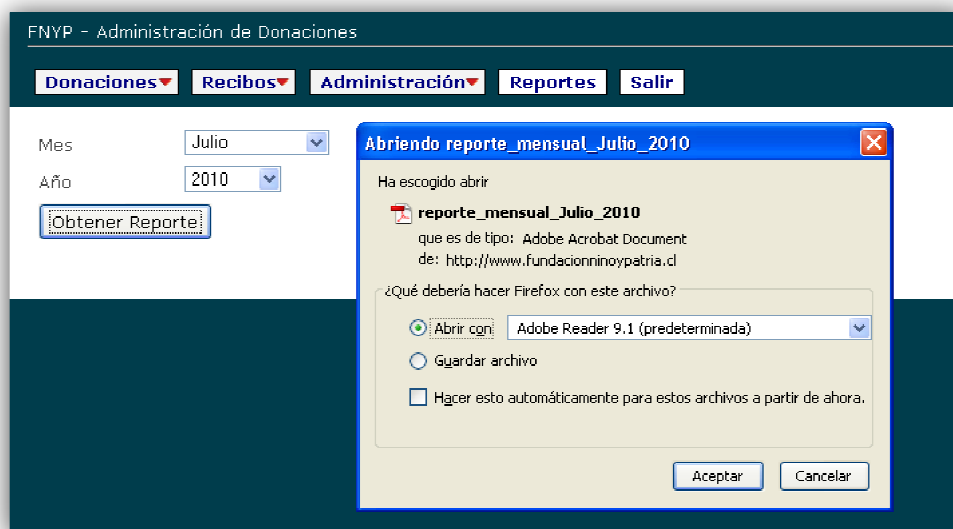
FNYP - Administración de Donaciones

Donaciones Recibos Administración Reportes Salir

Mes Julio

Año 2010

Obtener Reporte

Abriendo reporte_mensual_Julio_2010

Ha escogido abrir

reporte_mensual_Julio_2010

que es de tipo: Adobe Acrobat Document

de: http://www.fundacionninoypatria.cl

¿Qué debería hacer Firefox con este archivo?

Abrir con Adobe Reader 9.1 (predeterminada)

Guardar archivo

Hacer esto automáticamente para estos archivos a partir de ahora.

Aceptar Cancelar